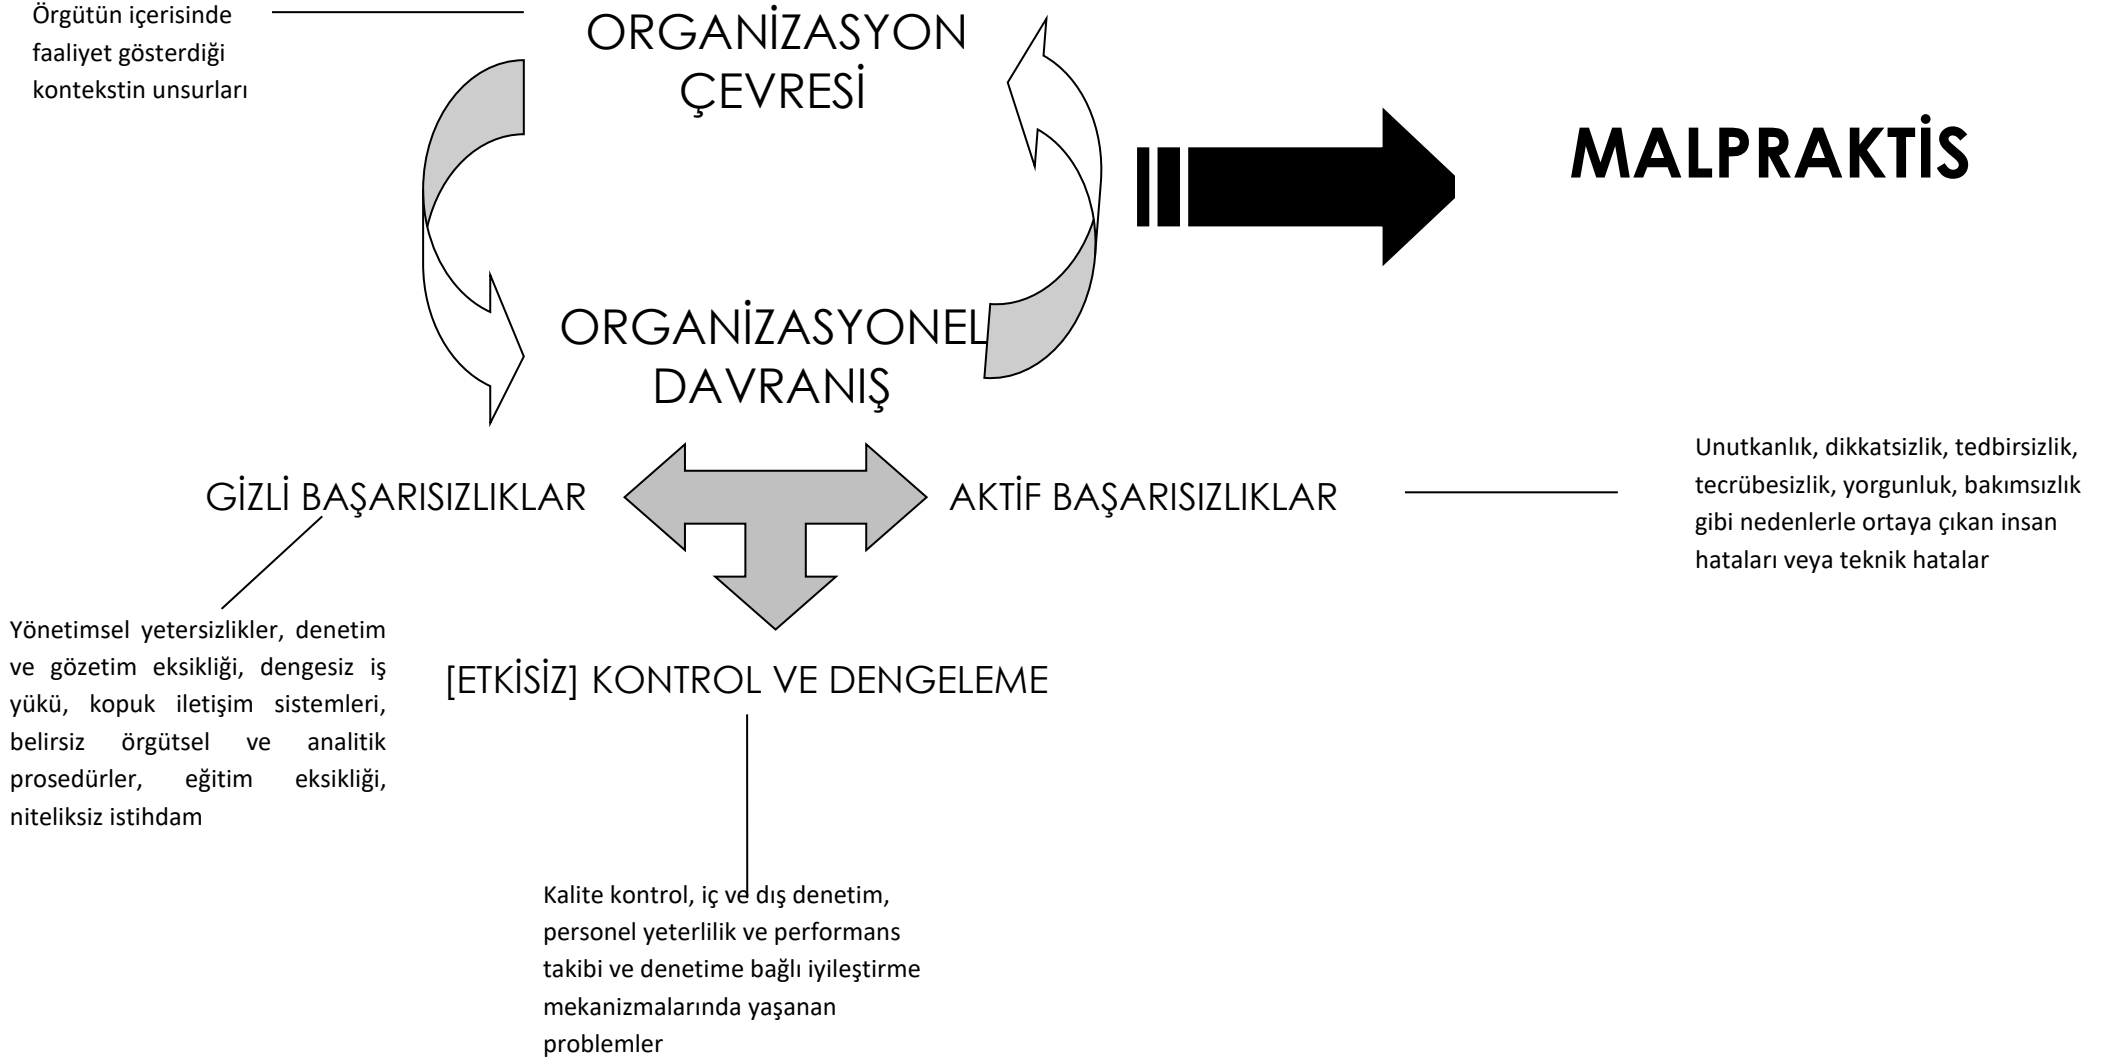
Örgütün içerisinde faaliyet gösterdiği kontekstin unsurları

ORGANİZASYON ÇEVRESİ

MALPRAKTİS

ORGANİZASYONEL DAVRANIŞ

GİZLİ BAŞARISIZLIKLAR

AKTİF BAŞARISIZLIKLAR

Unutkanlık, dikkatsizlik, tedbirsizlik, tecrübesizlik, yorgunluk, bakımsızlık gibi nedenlerle ortaya çıkan insan hataları veya teknik hatalar

Yönetimsel yetersizlikler, denetim ve gözetim eksikliği, dengesiz iş yükü, kopuk iletişim sistemleri, belirsiz örgütsel ve analitik prosedürler, eğitim eksikliği, niteliksiz istihdam

[ETKİSİZ] KONTROL VE DENGELEME

Kalite kontrol, iç ve dış denetim, personel yeterlilik ve performans takibi ve denetime bağlı iyileştirme mekanizmalarında yaşanan problemler